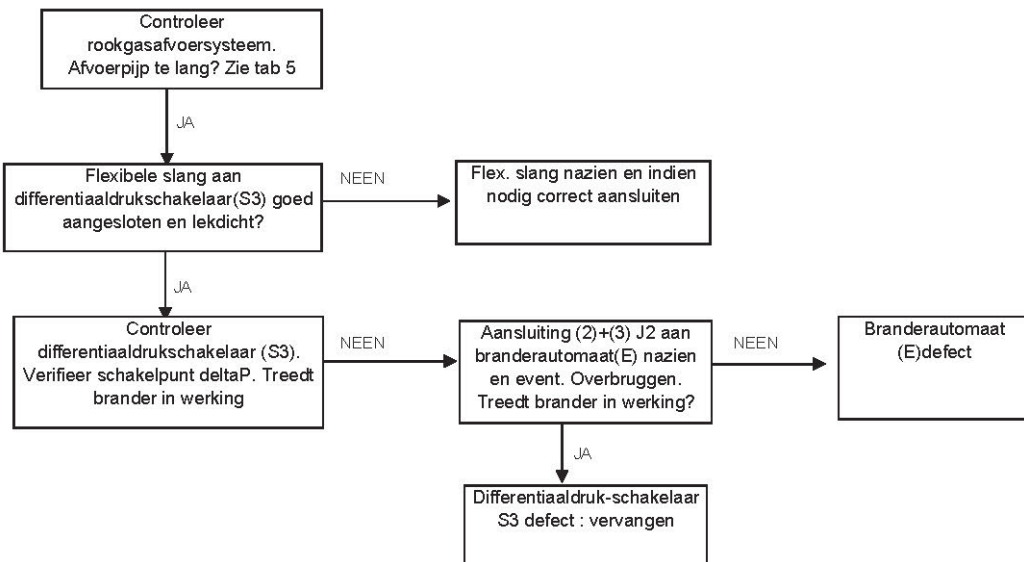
Controleer rookgasafvoersysteem. Afvoerpijp te lang? Zie tab 5

JA

Flexibele slang aan differentiaaldrukschakelaar(S3) goed aangesloten en lekdicht?

NEEN

Flex. slang nazien en indien nodig correct aansluiten

JA

Controleer differentiaaldrukschakelaar (S3). Verifieer schakelpunt deltaP. Treedt brander in werking

NEEN

Aansluiting (2)+(3) J2 aan branderautomaat(E) nazien en event. Overbruggen. Treedt brander in werking?

NEEN

Branderautomaat (E)defect

JA

Differentiaaldruk-schakelaar S3 defect : vervangen